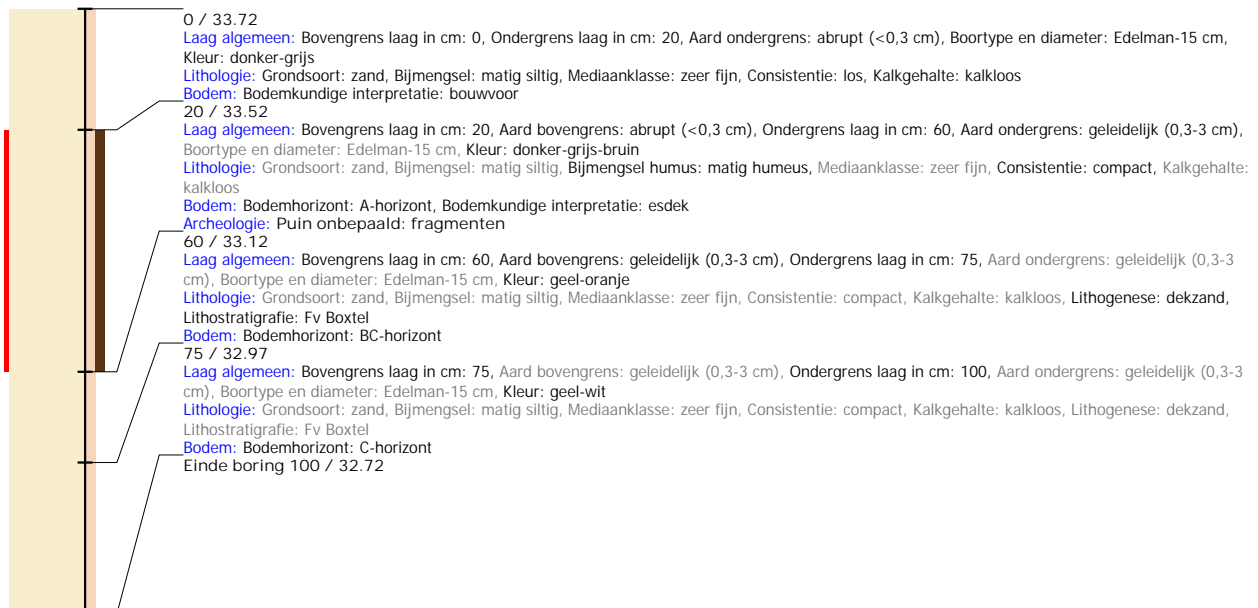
0 / 33.72
Laag algemeen: Bovengrens laag in cm: 0, Ondergrens laag in cm: 20, Aard ondergrens: abrupt (<0,3 cm), Boortype en diameter: Edelman-15 cm, Kleur: donker-grijs
Lithologie: Grondsoort: zand, Bijmengsel: matig siltig, Mediaanklasse: zeer fijn, Consistentie: los, Kalkgehalte: kalkloos
Bodem: Bodemkundige interpretatie: bouwvoor
20 / 33.52
Laag algemeen: Bovengrens laag in cm: 20, Aard bovengrens: abrupt (<0,3 cm), Ondergrens laag in cm: 60, Aard ondergrens: geleidelijk (0,3-3 cm), Boortype en diameter: Edelman-15 cm, Kleur: donker-grijs-bruin
Lithologie: Grondsoort: zand, Bijmengsel: matig siltig, Bijmengsel humus: matig humeus, Mediaanklasse: zeer fijn, Consistentie: compact, Kalkgehalte: kalkloos
Bodem: Bodemhorizont: A-horizont, Bodemkundige interpretatie: esdek
Archeologie: Puin onbepaald: fragmenten
60 / 33.12
Laag algemeen: Bovengrens laag in cm: 60, Aard bovengrens: geleidelijk (0,3-3 cm), Ondergrens laag in cm: 75, Aard ondergrens: geleidelijk (0,3-3 cm), Boortype en diameter: Edelman-15 cm, Kleur: geel-oranje
Lithologie: Grondsoort: zand, Bijmengsel: matig siltig, Mediaanklasse: zeer fijn, Consistentie: compact, Kalkgehalte: kalkloos, Lithogenese: dekzand, Lithostratigrafie: Fv Boxtel
Bodem: Bodemhorizont: BC-horizont
75 / 32.97
Laag algemeen: Bovengrens laag in cm: 75, Aard bovengrens: geleidelijk (0,3-3 cm), Ondergrens laag in cm: 100, Aard ondergrens: geleidelijk (0,3-3 cm), Boortype en diameter: Edelman-15 cm, Kleur: geel-wit
Lithologie: Grondsoort: zand, Bijmengsel: matig siltig, Mediaanklasse: zeer fijn, Consistentie: compact, Kalkgehalte: kalkloos, Lithogenese: dekzand, Lithostratigrafie: Fv Boxtel
Bodem: Bodemhorizont: C-horizont
Einde boring 100 / 32.72